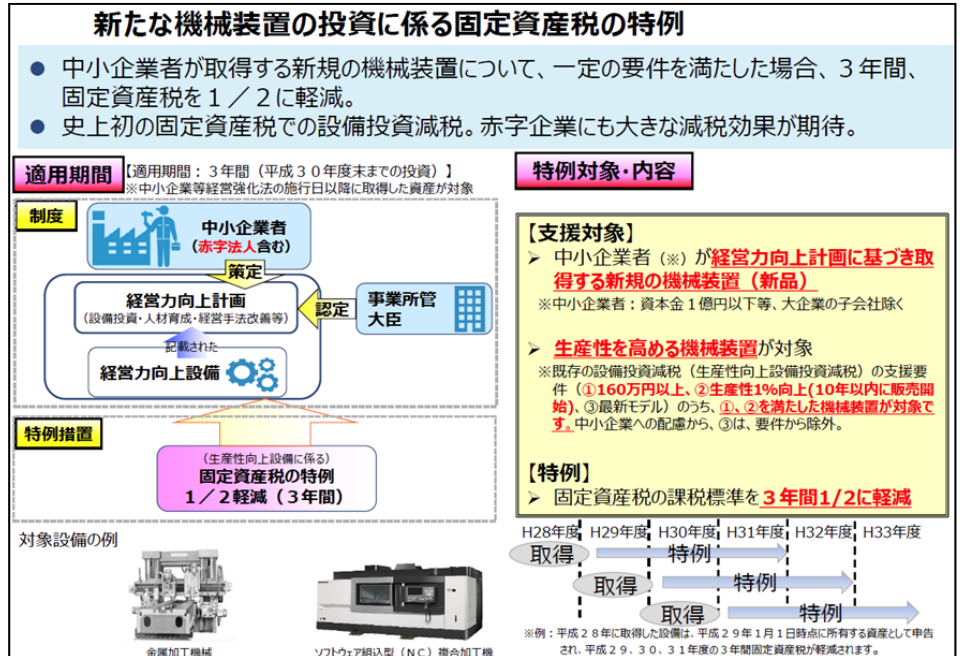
新たな機械装置の投資に係る固定資産税の特例

● 中小企業者が取得する新規の機械装置について、一定の要件を満たした場合、３年間、固定資産税を１／２に軽減。
● 史上初の固定資産税での設備投資減税。赤字企業にも大きな減税効果が期待。

適用期間 【適用期間：３年間（平成３０年度末までの投資）】
※中小企業等経営強化法の施行日以降に取得した資産が対象

制度

中小企業者
（赤字法人含む）

策定

経営力向上計画
（設備投資・人材育成・経営手法改善等）

認定

事業所管
大臣

記載された

経営力向上設備

特例措置

（生産性向上設備に係る）
固定資産税の特例
１／２軽減（３年間）

対象設備の例

金属加工機械

ソフトウェア組込型（ＮＣ）複合加工機

特例対象・内容

【支援対象】
➢ 中小企業者（※）が経営力向上計画に基づき取得する新規の機械装置（新品）
※中小企業者：資本金１億円以下等、大企業の子会社除く

➢ 生産性を高める機械装置が対象
※既存の設備投資減税（生産性向上設備投資減税）の支援要件（①160万円以上、②生産性1%向上（10年以内に販売開始）、③最新モデル）のうち、①、②を満たした機械装置が対象です。中小企業への配慮から、③は、要件から除外。

【特例】
➢ 固定資産税の課税標準を３年間1/2に軽減

H28年度 H29年度 H30年度 H31年度 H32年度 H33年度
取得 特例
取得 特例
取得 特例

※例：平成２８年に取得した設備は、平成２９年１月１日時点に所有する資産として申告され、平成２９、３０、３１年度の３年間固定資産税が軽減されます。